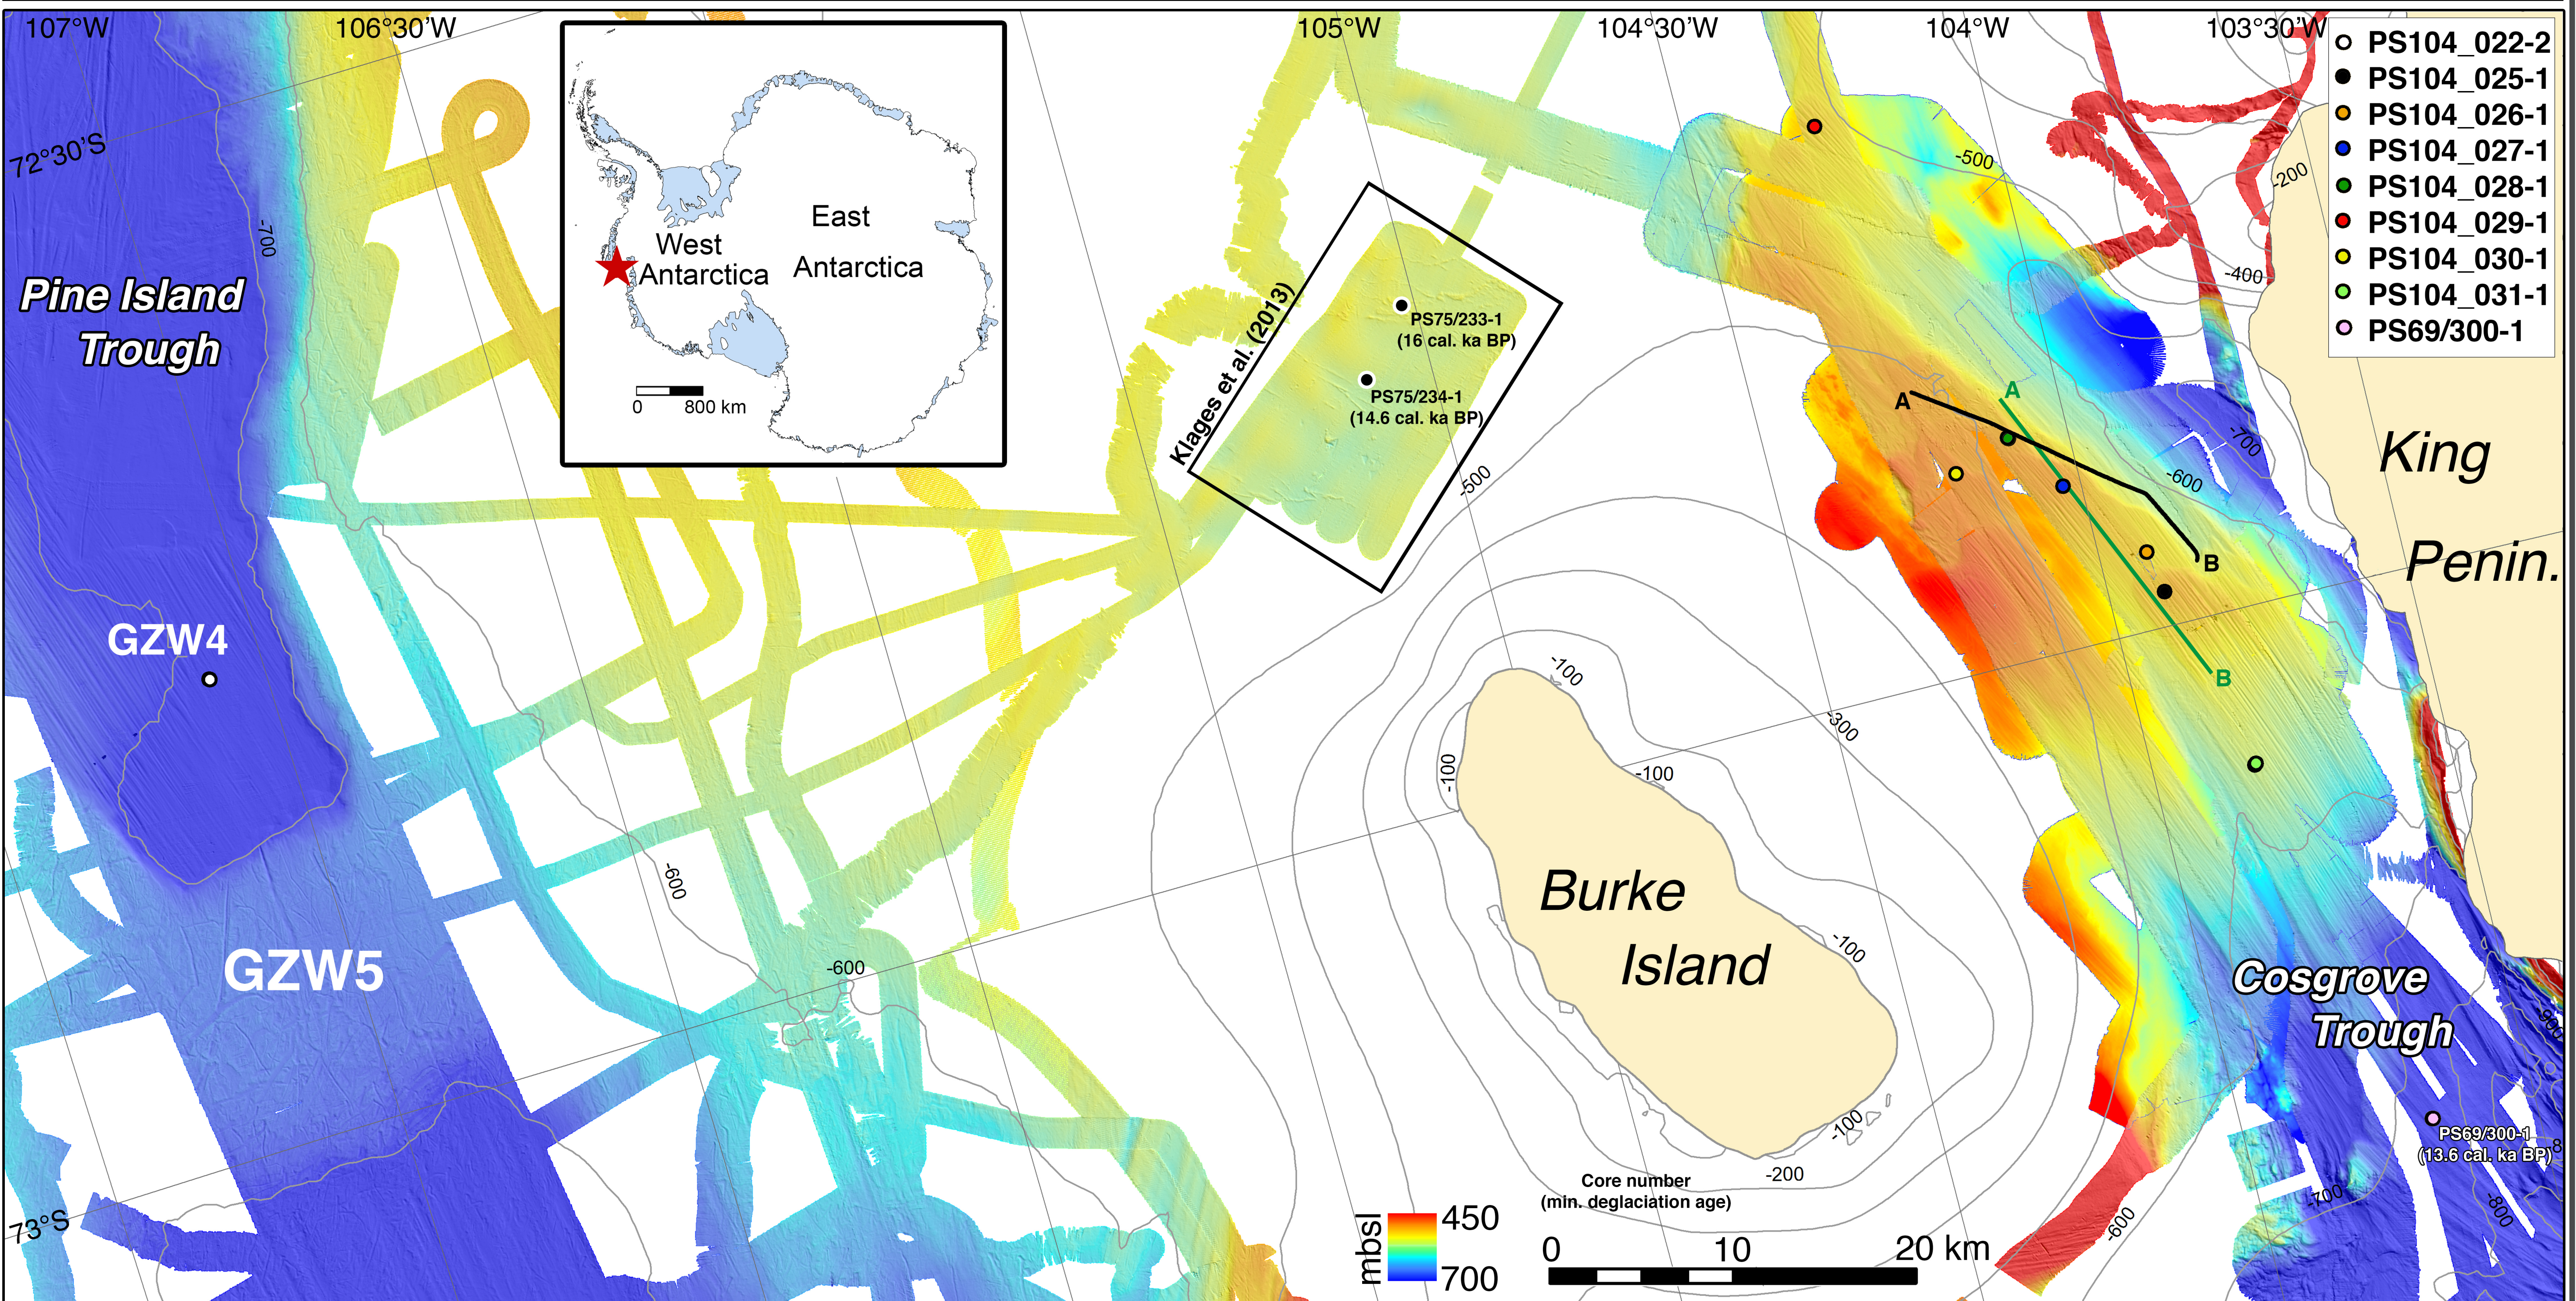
107°W 106°30'W 105°W 104°30'W 104°W 103°30'W

72°30'S

73°S

West Antarctica

East Antarctica

0 800 km

PS104_022-2
PS104_025-1
PS104_026-1
PS104_027-1
PS104_028-1
PS104_029-1
PS104_030-1
PS104_031-1
PS69/300-1

Pine Island Trough

GZW4

GZW5

Klages et al. (2013)

PS75/233-1
(16 cal. ka BP)

PS75/234-1
(14.6 cal. ka BP)

King Penin.

Burke Island

Cosgrove Trough

PS69/300-1
(13.6 cal. ka BP)

A
B
A
B

-700
-600
-600
-500
-500
-200
-400
-700
-600
-100
-100
-100
-300
-100
-100
-200
-600
-700
-800
-900

Core number
(min. deglaciation age)

mbsl
450
700

0 10 20 km